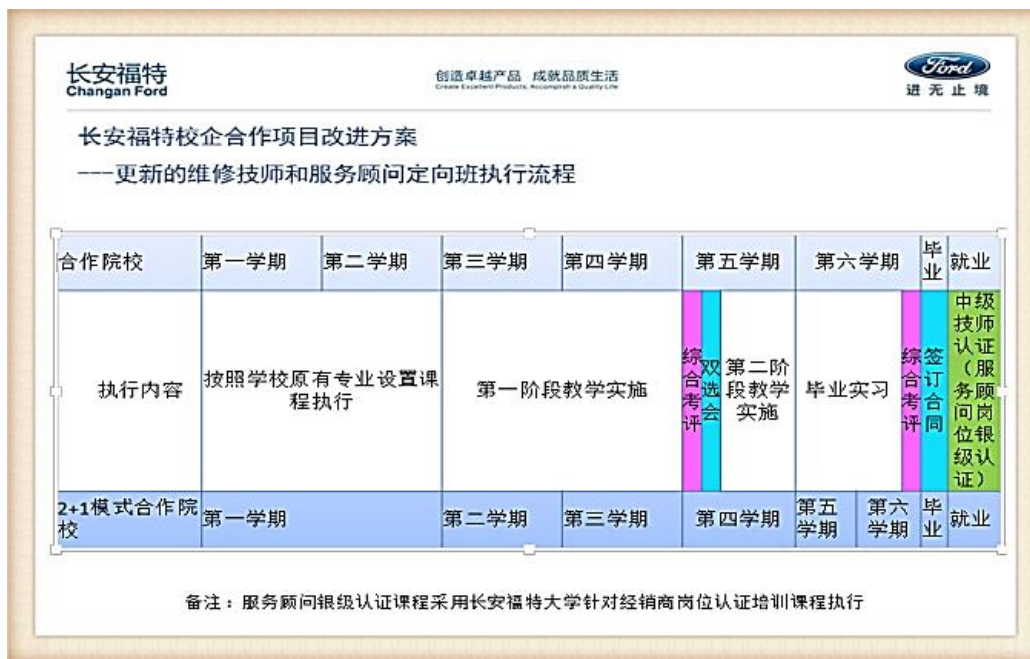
长安福特
Changan Ford

创造卓越产品 成就品质生活
Create Excellent Products, Accomplish a Quality Life

Ford
进无止境

长安福特校企合作项目改进方案
---更新的维修技师和服务顾问定向班执行流程

| 合作院校 | 第一学期 | 第二学期 | 第三学期 | 第四学期 | 第五学期 | | | 第六学期 | | 毕业 | 就业 |
|---|---|---|---|---|---|---|---|---|---|---|---|
| 执行内容 | 按照学校原有专业设置课程执行 | | 第一阶段教学实施 | | 综合考评 | 双选会 | 第二阶段教学实施 | 毕业实习 | 综合考评 | 签订合同 | 中级技师认证（服务顾问岗位银级认证） |
| 2+1模式合作院校 | 第一学期 | | 第二学期 | 第三学期 | 第四学期 | | | 第五学期 | 第六学期 | 毕业 | 就业 |

备注：服务顾问银级认证课程采用长安福特大学针对经销商岗位认证培训课程执行